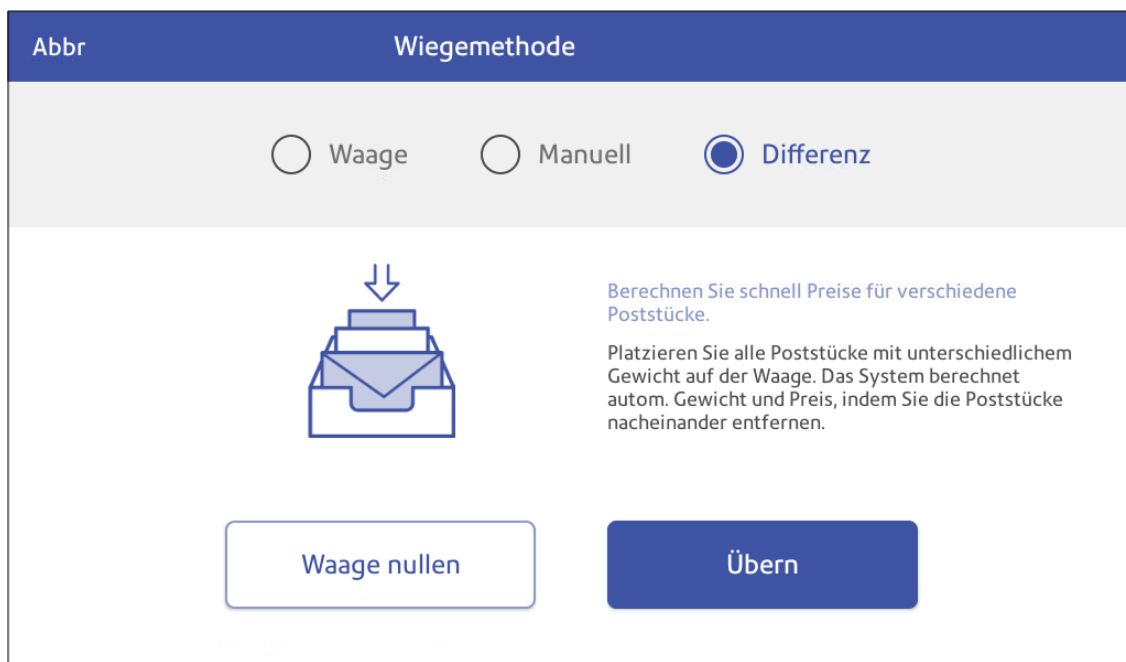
Abbr

Wiegemethode

Waage

Manuell

Differenz

Berechnen Sie schnell Preise für verschiedene Poststücke.

Platzieren Sie alle Poststücke mit unterschiedlichem Gewicht auf der Waage. Das System berechnet autom. Gewicht und Preis, indem Sie die Poststücke nacheinander entfernen.

Waage nullen

Übern